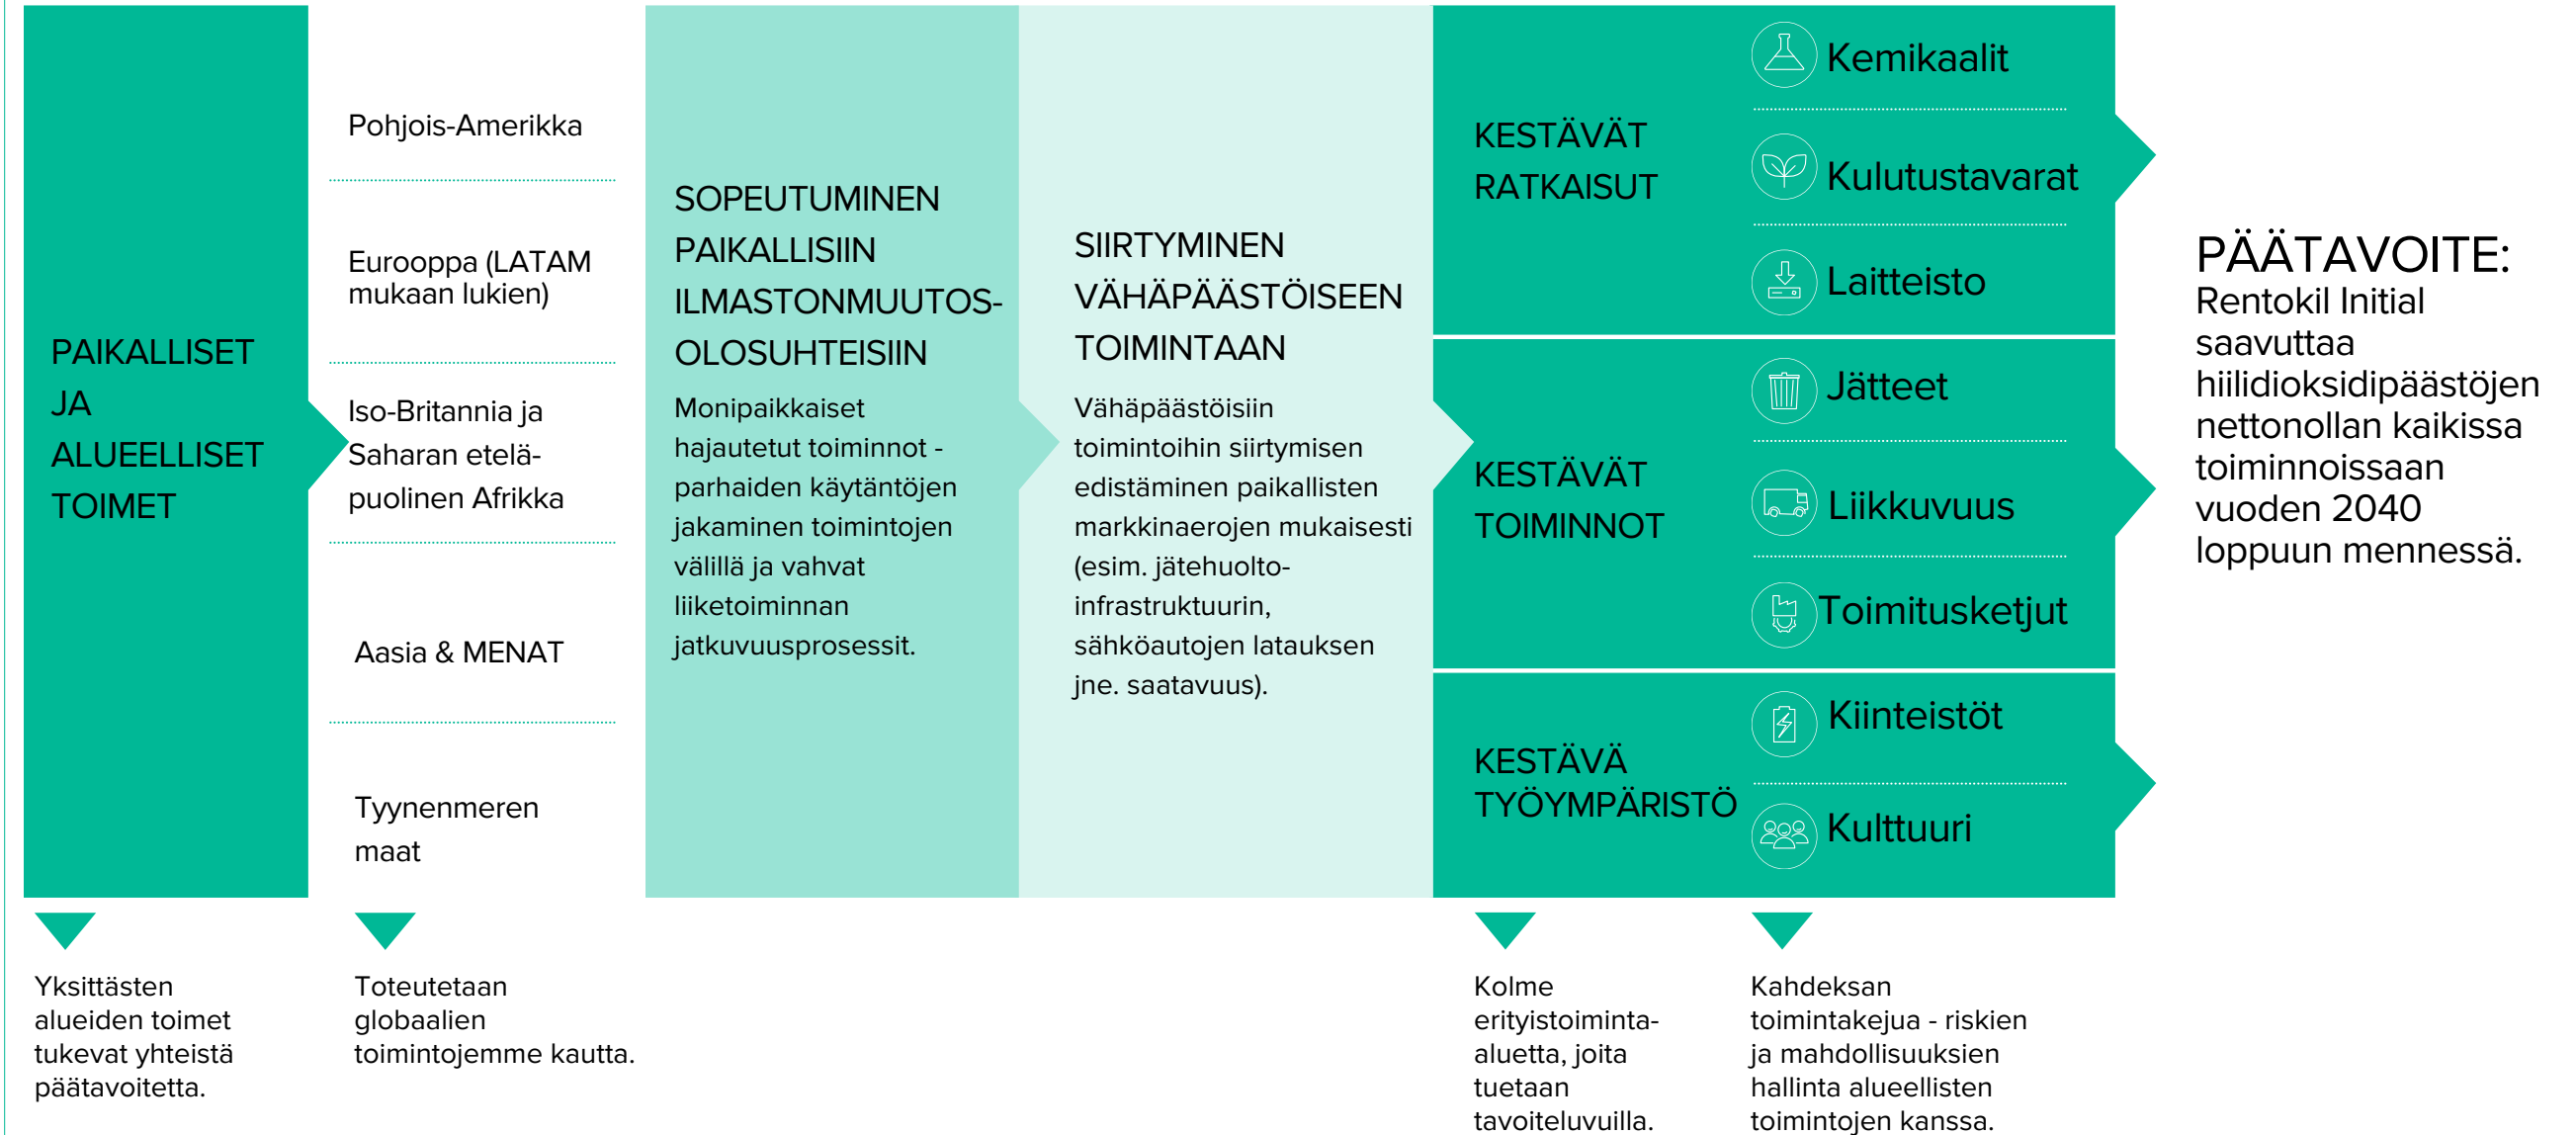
PAIKALLISET JA ALUEELLISET TOIMET

Pohjois-Amerikka

Eurooppa (LATAM mukaan lukien)

Iso-Britannia ja Saharan eteläpuolinen Afrikka

Aasia & MENAT

Tyynenmeren maat

SOPEUTUMINEN PAIKALLISIIN ILMASTONMUUTOSOLOSUHTEISIIN

Monipaikkaiset hajautetut toiminnot - parhaiden käytäntöjen jakaminen toimintojen välillä ja vahvat liiketoiminnan jatkuvuusprosessit.

SIIRTYMINEN VÄHÄPÄÄSTÖISEEN TOIMINTAAN

Vähäpäästöisiin toimintoihin siirtymisen edistäminen paikallisten markkinaerojen mukaisesti (esim. jätehuoltoinfrastruktuurin, sähköautojen latauksen jne. saatavuus).

KESTÄVÄT RATKAISUT

Kemikaalit

Kulutustavarat

Laitteisto

KESTÄVÄT TOIMINNOT

Jätteet

Liikkuvuus

Toimitusketjut

KESTÄVÄ TYÖYMPÄRISTÖ

Kiinteistöt

Kulttuuri

PÄÄTAVOITE:
Rentokil Initial saavuttaa hiilidioksidipäästöjen nettonollan kaikissa toiminnoissaan vuoden 2040 loppuun mennessä.

Yksittästen alueiden toimet tukevat yhteistä päätavoitetta.

Toteutetaan globaalien toimintojemme kautta.

Kolme erityistoiminta-aluetta, joita tuetaan tavoiteluvuilla.

Kahdeksan toimintakejua - riskien ja mahdollisuuksien hallinta alueellisten toimintojen kanssa.